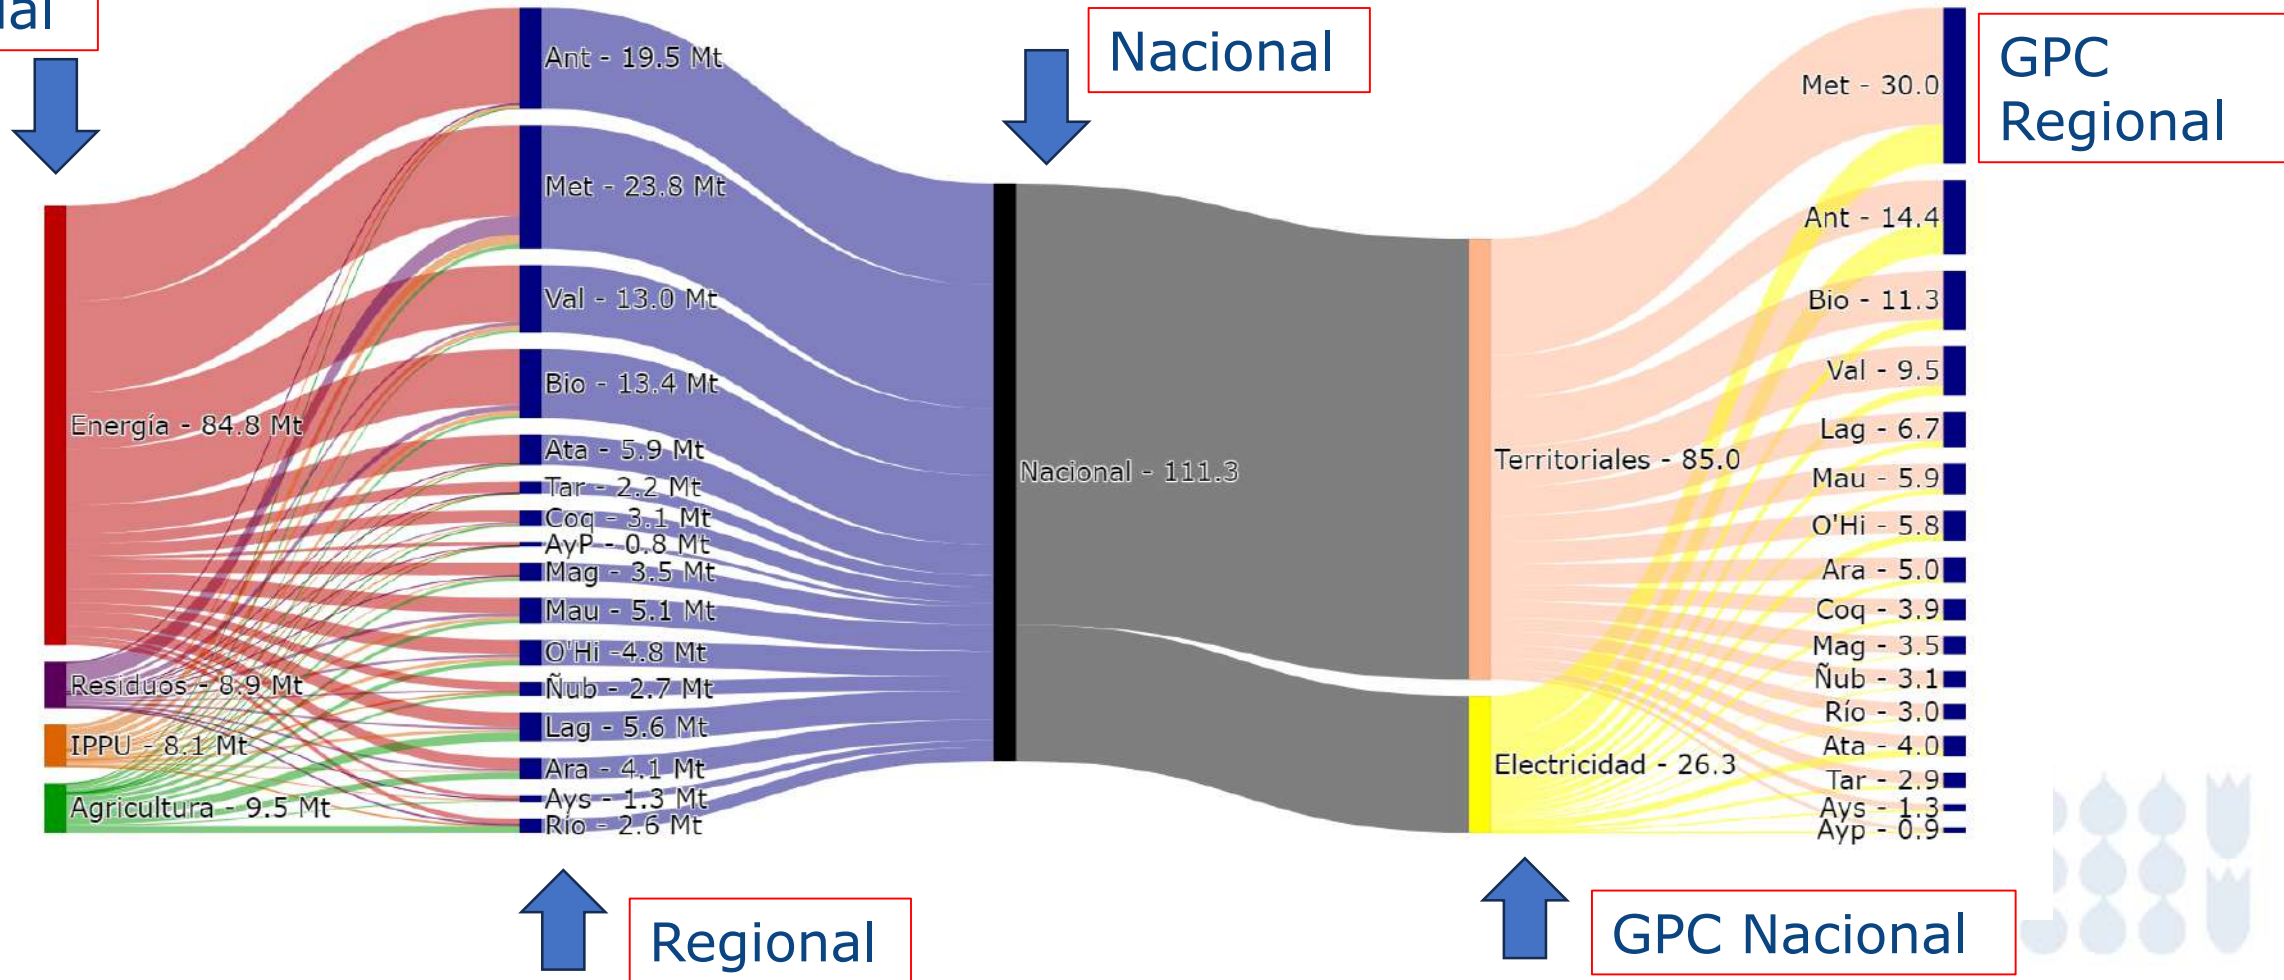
al

Nacional

GPC Regional

Energía - 84.8 Mt
Residuos - 8.9 Mt
IPPU - 8.1 Mt
Agricultura - 9.5 Mt

Ant - 19.5 Mt
Met - 23.8 Mt
Val - 13.0 Mt
Bio - 13.4 Mt
Ata - 5.9 Mt
Tar - 2.2 Mt
Coq - 3.1 Mt
AyP - 0.8 Mt
Mag - 3.5 Mt
Mau - 5.1 Mt
O'Hi - 4.8 Mt
Ñub - 2.7 Mt
Lag - 5.6 Mt
Ara - 4.1 Mt
Ays - 1.3 Mt
Río - 2.6 Mt

Nacional - 111.3

Territoriales - 85.0
Electricidad - 26.3

Met - 30.0
Ant - 14.4
Bio - 11.3
Val - 9.5
Lag - 6.7
Mau - 5.9
O'Hi - 5.8
Ara - 5.0
Coq - 3.9
Mag - 3.5
Ñub - 3.1
Río - 3.0
Ata - 4.0
Tar - 2.9
Ays - 1.3
Ayp - 0.9

Regional

GPC Nacional